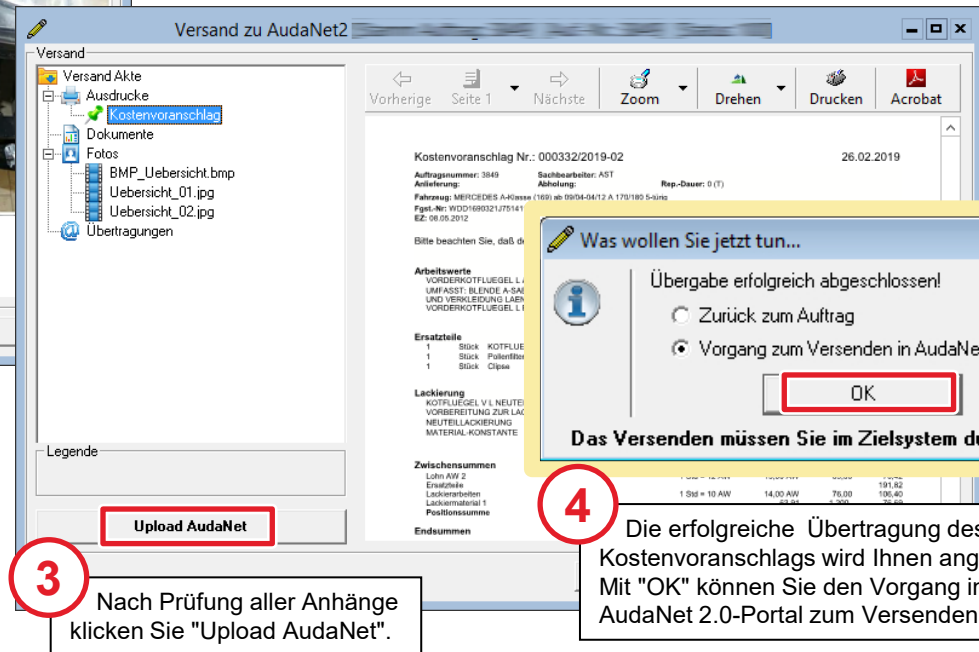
Versand zu AudaNet2 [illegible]

Versand

Versand Akte
Ausdrucke
Kostenvoranschlag
Dokumente
Fotos
BMP_Uebersicht.bmp
Uebersicht_01.jpg
Uebersicht_02.jpg
Übertragungen

Legende

Upload AudaNet

Vorherige Seite 1 Nächste Zoom Drehen Drucken Acrobat

Kostenvoranschlag Nr.: 000332/2019-02 26.02.2019

Auftragsnummer: 3849 Sachbearbeiter: AST
Anlieferung: Abholung: Rep.-Dauer: 0 (T)
Fahrzeug: MERCEDES A-Klasse (169) ab 09/04-04/12 A 170/180 5-türig
Fgst.-Nr: WDD1690321J75141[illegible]
EZ: 06.05.2012

Bitte beachten Sie, daß d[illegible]

Arbeitswerte
VORDERKOTFLUEGEL L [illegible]
UMFASST: BLENDE A-SA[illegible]
UND VERKLEIDUNG LAEN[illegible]
VORDERKOTFLUEGEL L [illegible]

Ersatzteile
1 Stück KOTFLUE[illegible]
1 Stück Pollenfilter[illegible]
1 Stück Clipse

Lackierung
KOTFLUEGEL V L NEUTE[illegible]
VORBEREITUNG ZUR LAC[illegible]
NEUTEILLACKIERUNG
MATERIAL-KONSTANTE

Zwischensummen
Lohn AW 2
Ersatzteile 191,82
Lackierarbeiten 1 Std = 10 AW 14,00 AW 76,00 106,40
Lackiermaterial 1
Positionssumme

Endsummen

Was wollen Sie jetzt tun...

Übergabe erfolgreich abgeschlossen!

Zurück zum Auftrag

Vorgang zum Versenden in AudaNe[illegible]

OK

Das Versenden müssen Sie im Zielsystem d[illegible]

3

Nach Prüfung aller Anhänge klicken Sie "Upload AudaNet".

4

Die erfolgreiche Übertragung de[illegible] Kostenvoranschlags wird Ihnen ang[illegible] Mit "OK" können Sie den Vorgang i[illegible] AudaNet 2.0-Portal zum Versenden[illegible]